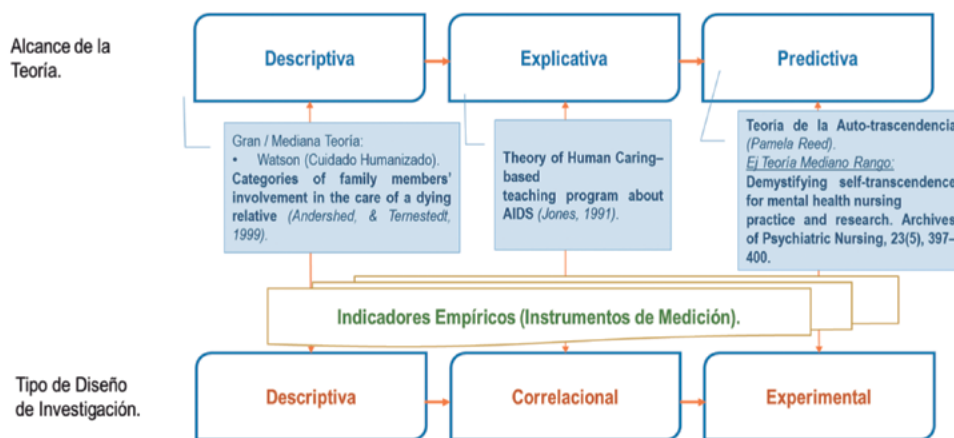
Alcance de la Teoría.

Descriptiva

Explicativa

Predictiva

Gran / Mediana Teoría:
• Watson (Cuidado Humanizado).
Categories of family members' involvement in the care of a dying relative (Andershed, & Ternestedt, 1999).

Theory of Human Caring–based teaching program about AIDS (Jones, 1991).

Teoría de la Auto-trascendencia (Pamela Reed).
Ej Teoría Mediano Rango:
Demystifying self-transcendence for mental health nursing practice and research. Archives of Psychiatric Nursing, 23(5), 397–400.

Indicadores Empíricos (Instrumentos de Medición).

Tipo de Diseño de Investigación.

Descriptiva

Correlacional

Experimental